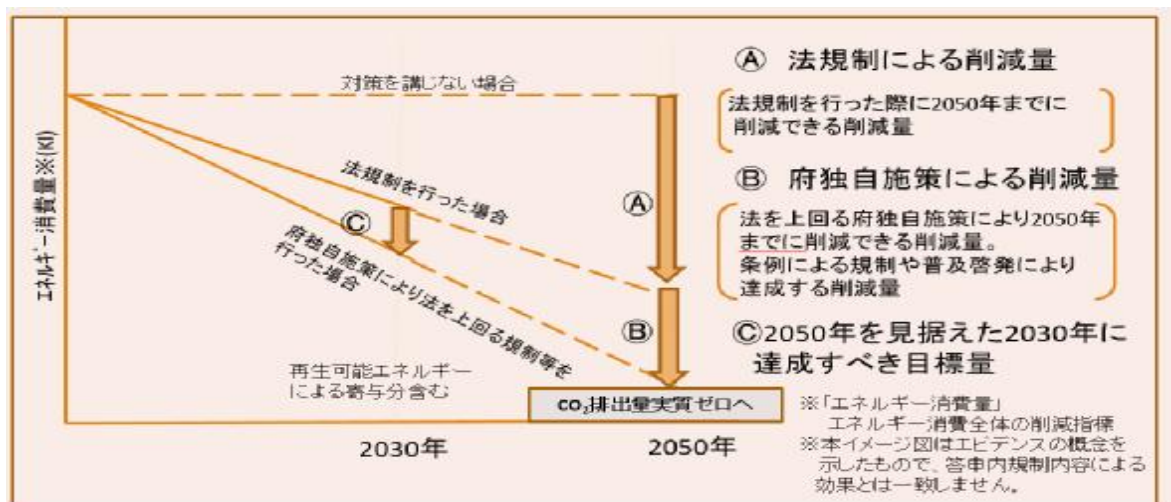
エネルギー消費量※(kl)

対策を講じない場合

法規制を行った場合

Ⓒ

府独自施策により法を上回る規制等を行った場合

Ⓐ

Ⓑ

再生可能エネルギーによる寄与分含む

$CO_2$排出量実質ゼロへ

2030年

2050年

Ⓐ 法規制による削減量

法規制を行った際に2050年までに削減できる削減量

Ⓑ 府独自施策による削減量

法を上回る府独自施策により2050年までに削減できる削減量。条例による規制や普及啓発により達成する削減量

Ⓒ2050年を見据えた2030年に達成すべき目標量

※「エネルギー消費量」エネルギー消費全体の削減指標
※本イメージ図はエビデンスの概念を示したもので、答申内規制内容による効果とは一致しません。